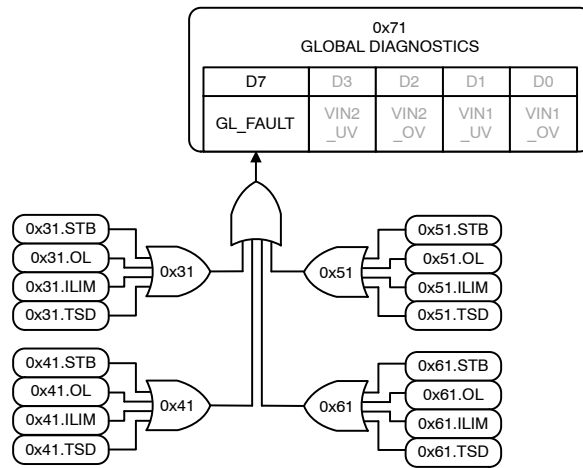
0x71
GLOBAL DIAGNOSTICS

| D7 | D3 | D2 | D1 | D0 |
|---|---|---|---|---|
| GL_FAULT | VIN2_UV | VIN2_OV | VIN1_UV | VIN1_OV |

0x31.STB
0x31.OL
0x31.ILIM
0x31.TSD
0x31

0x51.STB
0x51.OL
0x51.ILIM
0x51.TSD
0x51

0x41.STB
0x41.OL
0x41.ILIM
0x41.TSD
0x41

0x61.STB
0x61.OL
0x61.ILIM
0x61.TSD
0x61